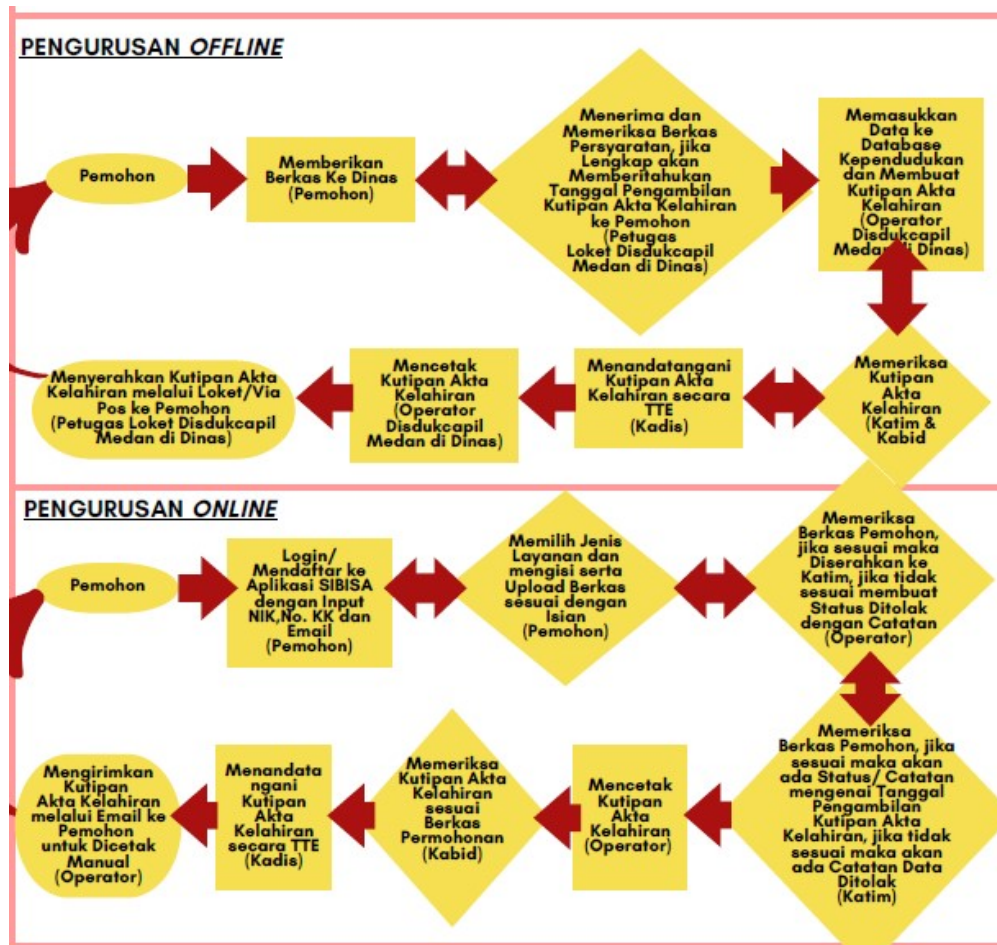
PENGURUSAN OFFLINE

Pemohon

Memberikan Berkas Ke Dinas (Pemohon)

Menerima dan Memeriksa Berkas Persyaratan, jika Lengkap akan Memberitahukan Tanggal Pengambilan Kutipan Akta Kelahiran ke Pemohon (Petugas Loket Disdukcapil Medan di Dinas)

Memasukkan Data ke Database Kependudukan dan Membuat Kutipan Akta Kelahiran (Operator Disdukcapil Medan di Dinas)

Memeriksa Kutipan Akta Kelahiran (Katim & Kabid)

Menandatangani Kutipan Akta Kelahiran secara TTE (Kadis)

Mencetak Kutipan Akta Kelahiran (Operator Disdukcapil Medan di Dinas)

Menyerahkan Kutipan Akta Kelahiran melalui Loket/Via Pos ke Pemohon (Petugas Loket Disdukcapil Medan di Dinas)

PENGURUSAN ONLINE

Pemohon

Login/ Mendaftar ke Aplikasi SIBISA dengan Input NIK,No. KK dan Email (Pemohon)

Memilih Jenis Layanan dan mengisi serta Upload Berkas sesuai dengan Isian (Pemohon)

Memeriksa Berkas Pemohon, jika sesuai maka Diserahkan ke Katim, jika tidak sesuai membuat Status Ditolak dengan Catatan (Operator)

Memeriksa Berkas Pemohon, jika sesuai maka akan ada Status/ Catatan mengenai Tanggal Pengambilan Kutipan Akta Kelahiran, jika tidak sesuai maka akan ada Catatan Data Ditolak (Katim)

Mencetak Kutipan Akta Kelahiran (Operator)

Memeriksa Kutipan Akta Kelahiran sesuai Berkas Permohonan (Kabid)

Menandatangani Kutipan Akta Kelahiran secara TTE (Kadis)

Mengirimkan Kutipan Akta Kelahiran melalui Email ke Pemohon untuk Dicetak Manual (Operator)